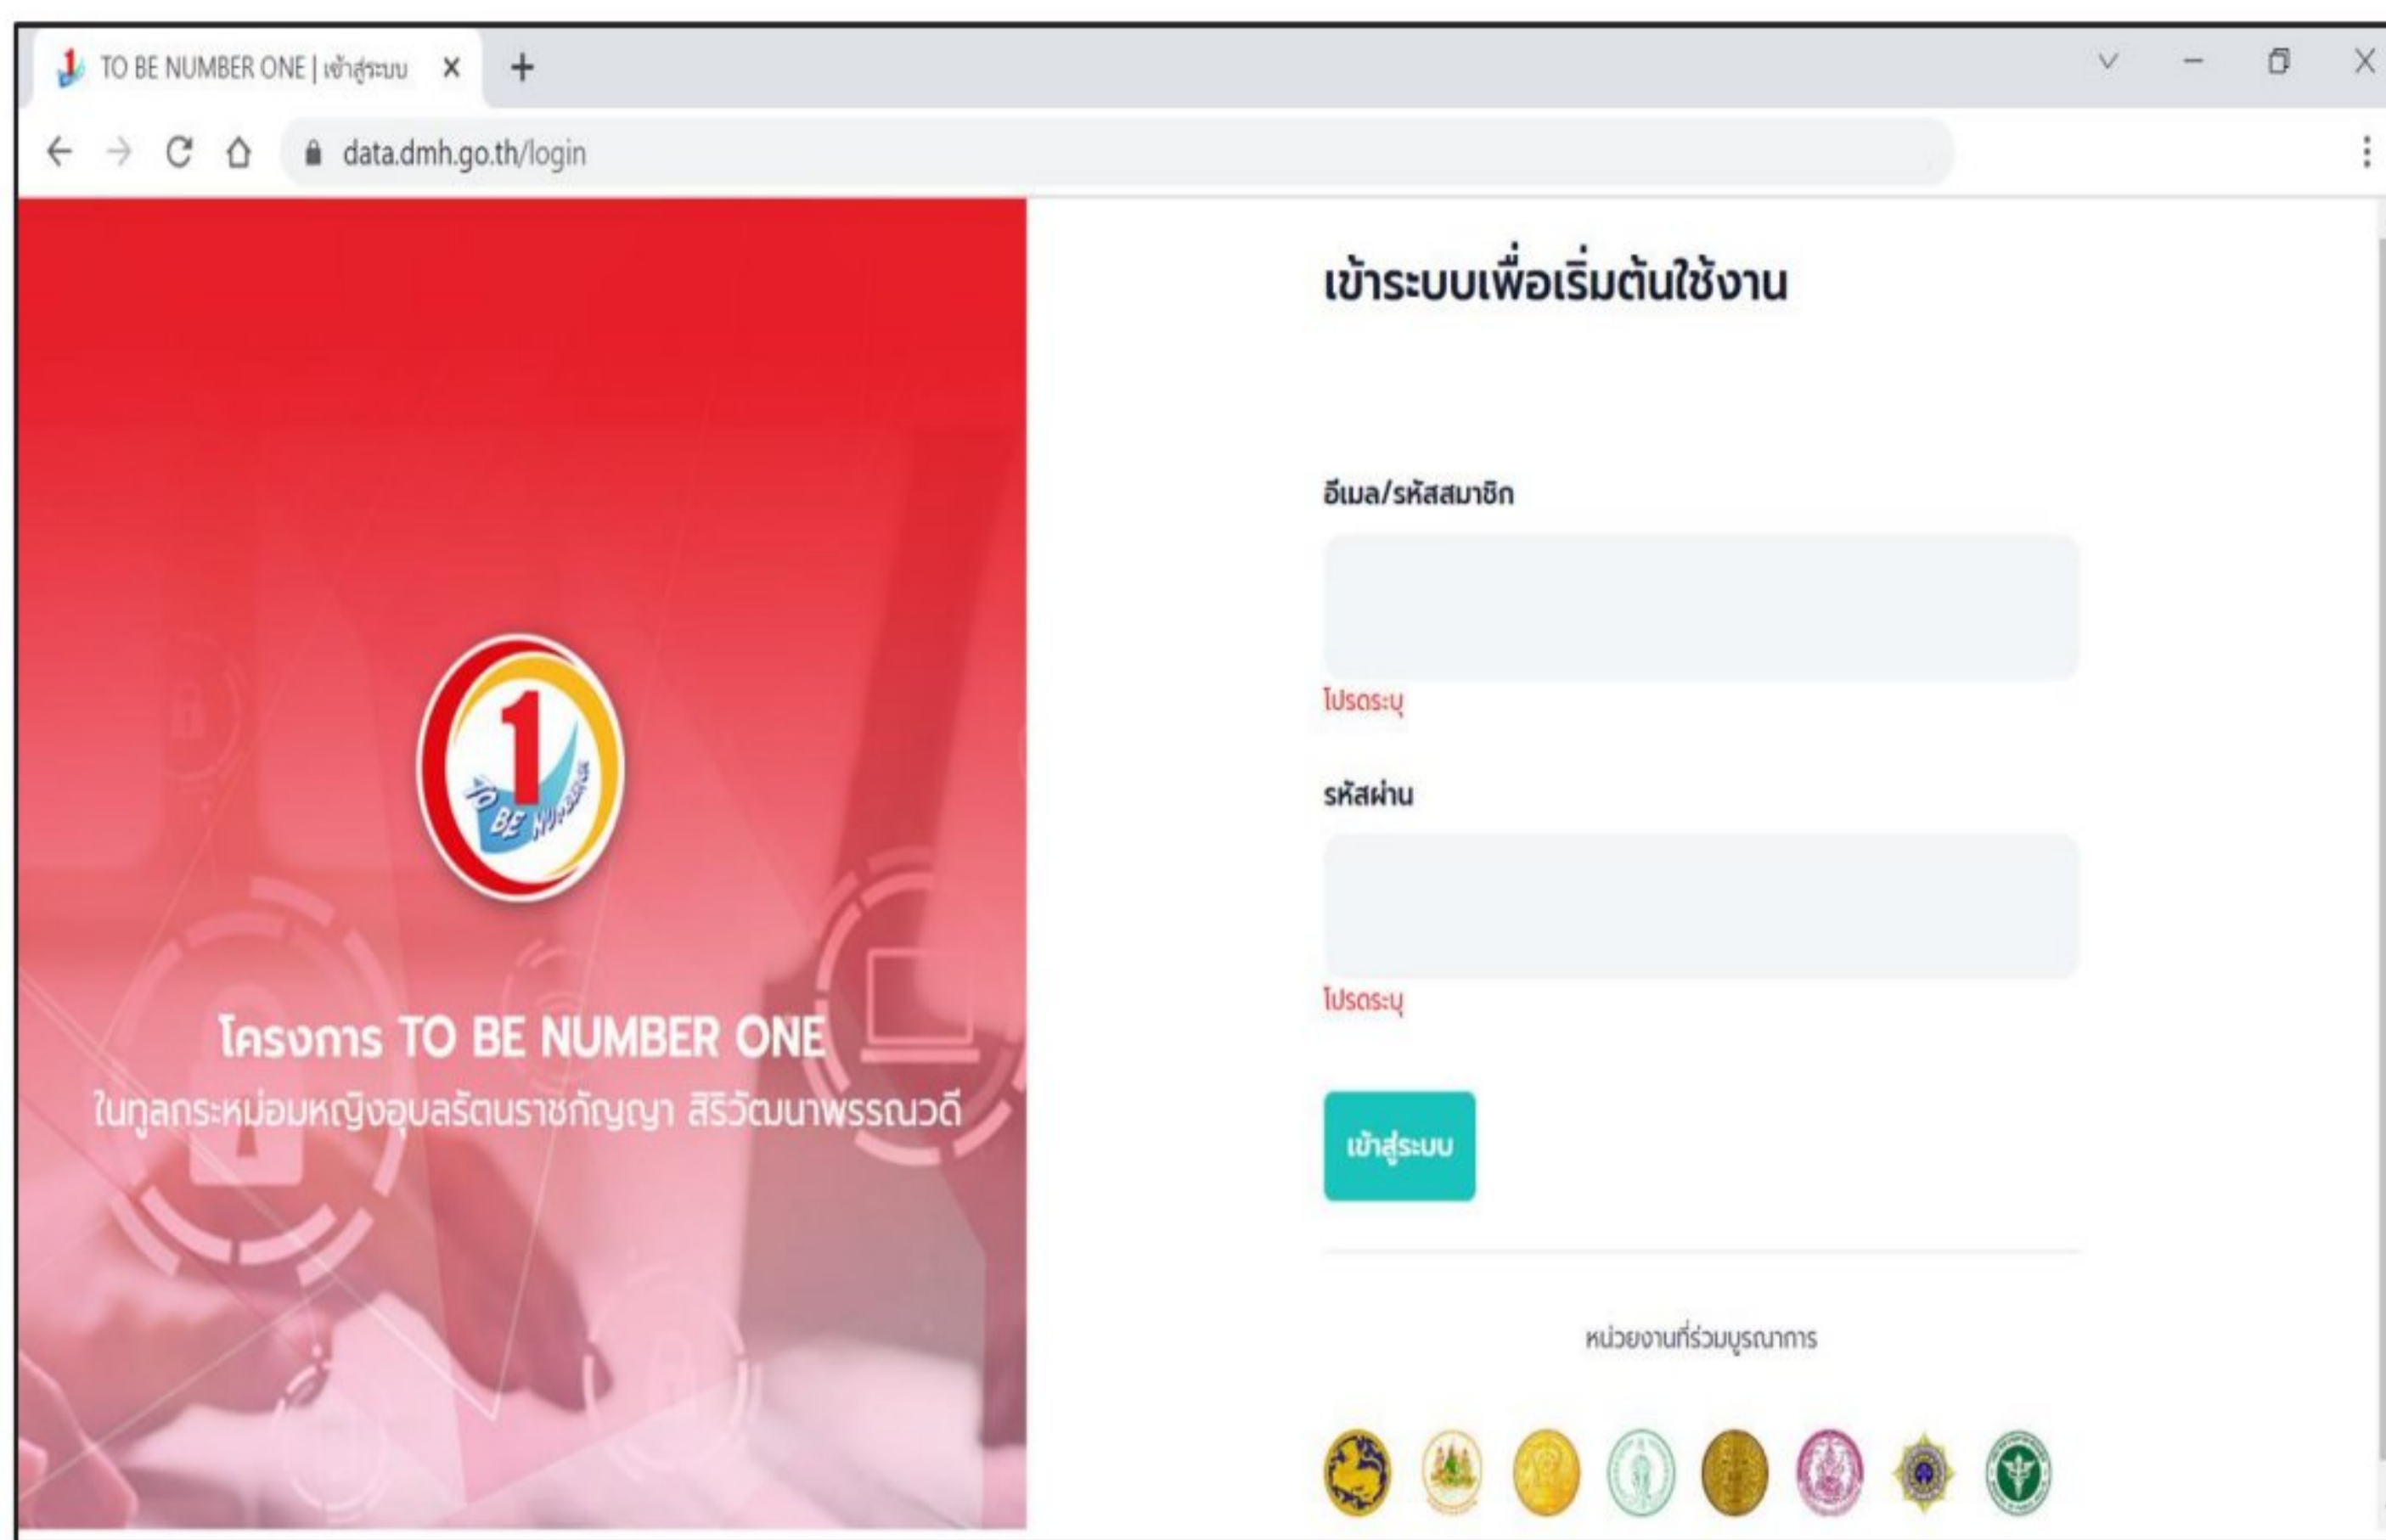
TO BE NUMBER ONE | เข้าสู่ระบบ

data.dmh.go.th/login

1 TO BE NUMBER ONE

โครงการ TO BE NUMBER ONE
ในทูลกระหม่อมหญิงอุบลรัตนราชกัญญา สิริวัฒนาพรรณวดี

เข้าระบบเพื่อเริ่มต้นใช้งาน

อีเมล/รหัสสมาชิก

โปรดระบุ

รหัสผ่าน

โปรดระบุ

เข้าสู่ระบบ

หน่วยงานที่ร่วมบูรณาการ